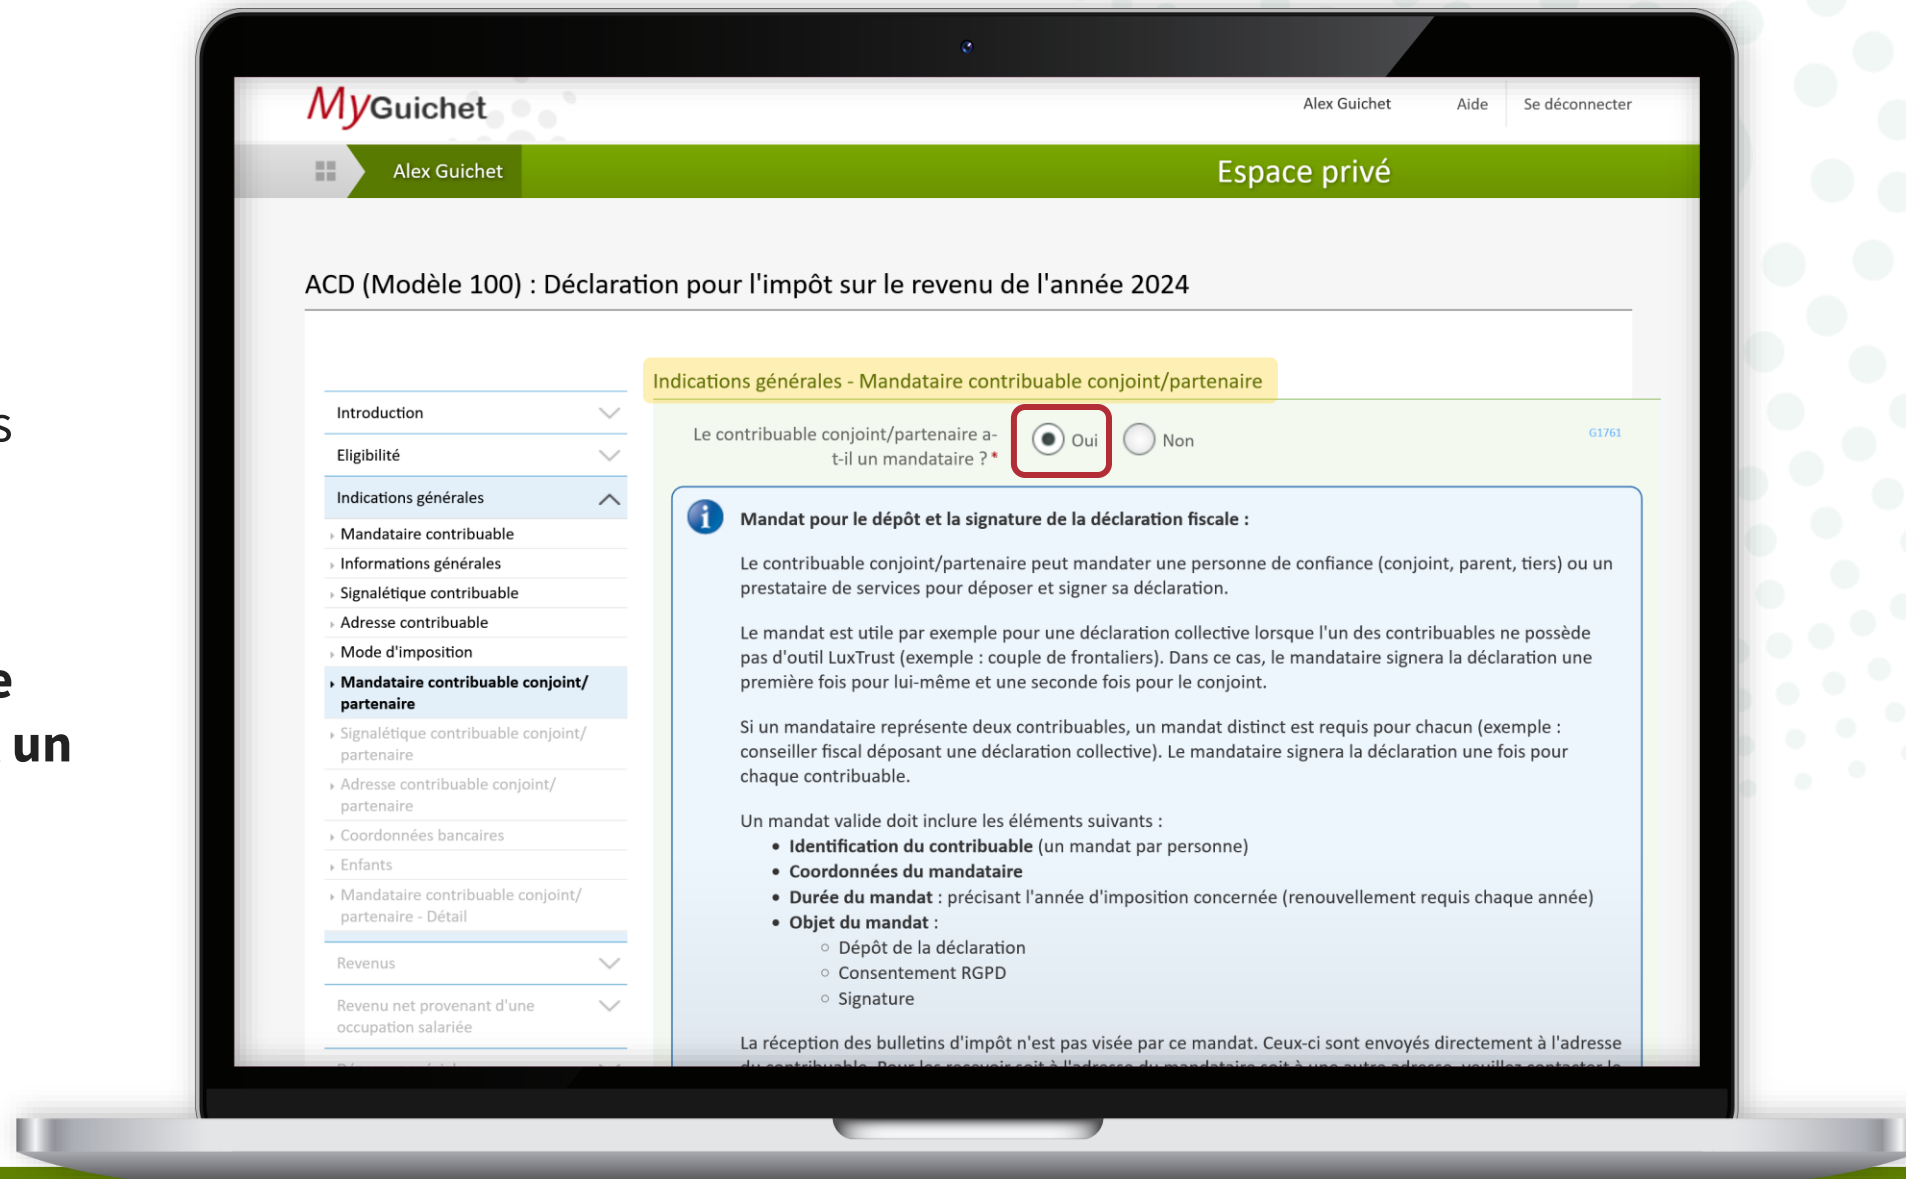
s

e
un

MyGuichet

Alex Guichet Aide Se déconnecter

Alex Guichet

Espace privé

ACD (Modèle 100) : Déclaration pour l'impôt sur le revenu de l'année 2024

Introduction
Eligibilité
Indications générales
Mandataire contribuable
Informations générales
Signalétique contribuable
Adresse contribuable
Mode d'imposition
Mandataire contribuable conjoint/partenaire
Signalétique contribuable conjoint/partenaire
Adresse contribuable conjoint/partenaire
Coordonnées bancaires
Enfants
Mandataire contribuable conjoint/partenaire - Détail
Revenus
Revenu net provenant d'une occupation salariée

Indications générales - Mandataire contribuable conjoint/partenaire

Le contribuable conjoint/partenaire a-t-il un mandataire ?* Oui Non G1761

Mandat pour le dépôt et la signature de la déclaration fiscale :

Le contribuable conjoint/partenaire peut mandater une personne de confiance (conjoint, parent, tiers) ou un prestataire de services pour déposer et signer sa déclaration.

Le mandat est utile par exemple pour une déclaration collective lorsque l'un des contribuables ne possède pas d'outil LuxTrust (exemple : couple de frontaliers). Dans ce cas, le mandataire signera la déclaration une première fois pour lui-même et une seconde fois pour le conjoint.

Si un mandataire représente deux contribuables, un mandat distinct est requis pour chacun (exemple : conseiller fiscal déposant une déclaration collective). Le mandataire signera la déclaration une fois pour chaque contribuable.

Un mandat valide doit inclure les éléments suivants :
• Identification du contribuable (un mandat par personne)
• Coordonnées du mandataire
• Durée du mandat : précisant l'année d'imposition concernée (renouvellement requis chaque année)
• Objet du mandat :
○ Dépôt de la déclaration
○ Consentement RGPD
○ Signature

La réception des bulletins d'impôt n'est pas visée par ce mandat. Ceux-ci sont envoyés directement à l'adresse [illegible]